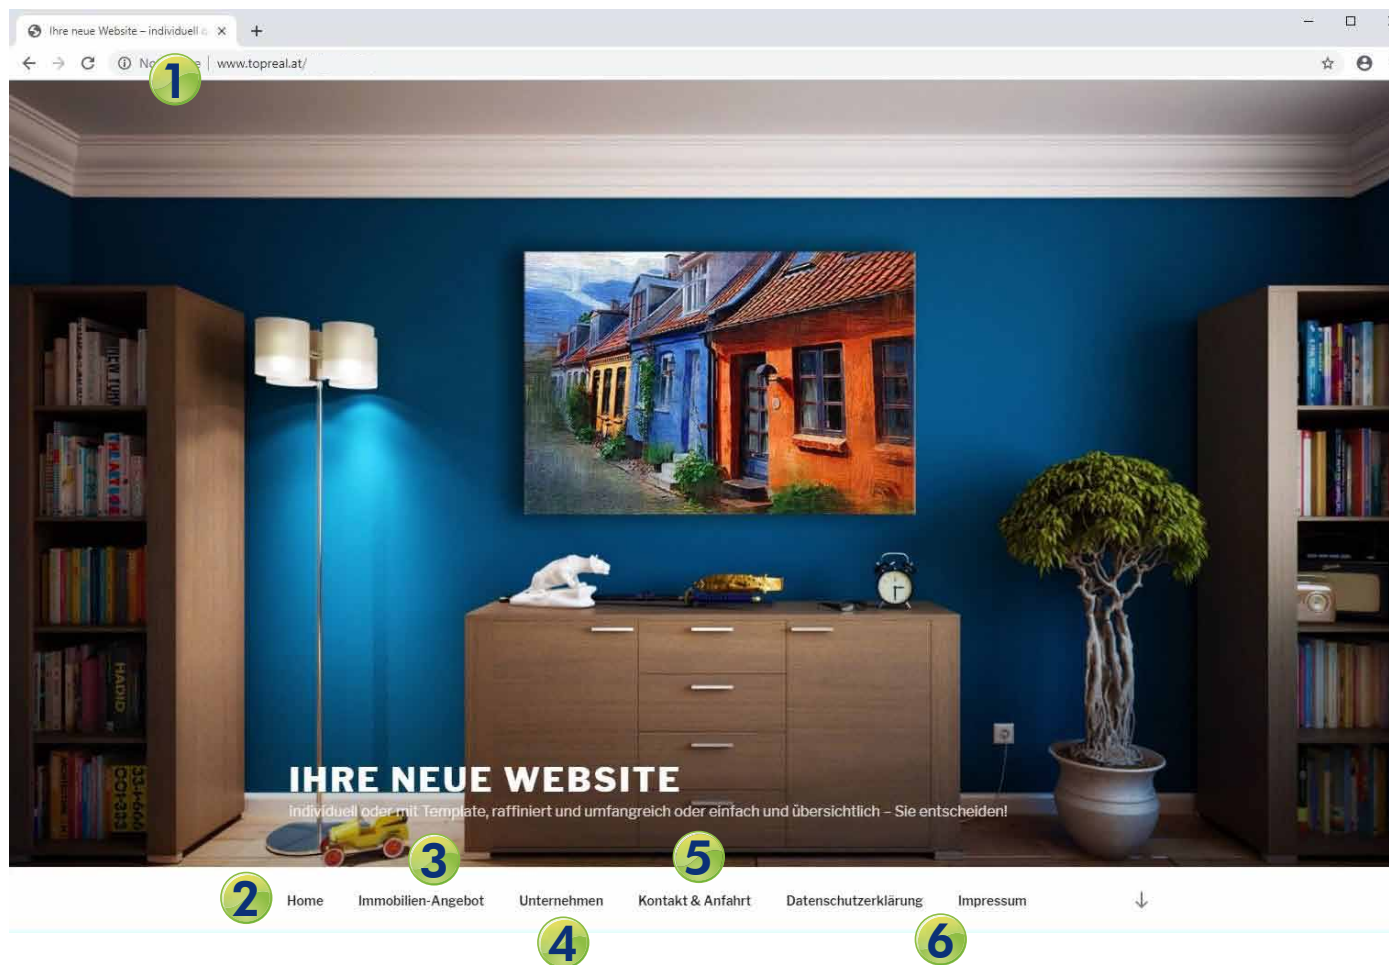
Ihre neue Website – individuell ×
+
1
No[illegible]e | www.topreal.at/

IHRE NEUE WEBSITE
Individuell oder mit Template, raffiniert und umfangreich oder einfach und übersichtlich – Sie entscheiden!

2 Home
3 Immobilien-Angebot
4 Unternehmen
5 Kontakt & Anfahrt
Datenschutzerklärung
6 Impressum
↓